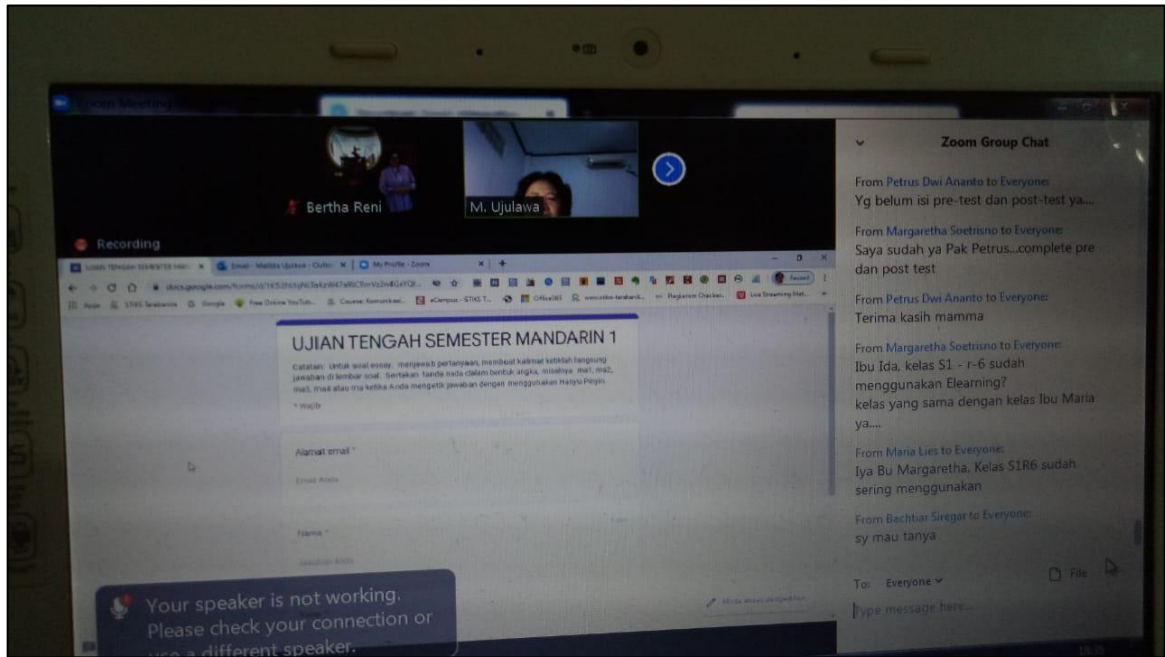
Zoom Meeting

Bertha Reni

M. Ujulawa

Recording

UJIAN TENGAH SEMESTER MANDARIN 1

Catatan: Untuk soal essay, menjawab pertanyaan, membuat kalimat ketiklah langsung jawaban di lembar soal. Sertakan tanda nada dalam bentuk angka, misalnya ma1, ma2, ma3, ma4 atau ma ketika Anda mengetik jawaban dengan menggunakan Hanyu Pinyin.

* Wajib

Alamat email *

Email Anda

Nama *

Jawaban Anda

Your speaker is not working. Please check your connection or use a different speaker.

Zoom Group Chat

From Petrus Dwi Ananto to Everyone:
Yg belum isi pre-test dan post-test ya...

From Margaretha Soetrisno to Everyone:
Saya sudah ya Pak Petrus...complete pre dan post test

From Petrus Dwi Ananto to Everyone:
Terima kasih mamma

From Margaretha Soetrisno to Everyone:
Ibu Ida, kelas S1 - r-6 sudah menggunakan Elearning?
kelas yang sama dengan kelas Ibu Maria ya....

From Maria Lies to Everyone:
Iya Bu Margaretha, Kelas S1R6 sudah sering menggunakan

From Bechtiar Siregar to Everyone:
sy mau tanya

To: Everyone

File

Type message here...